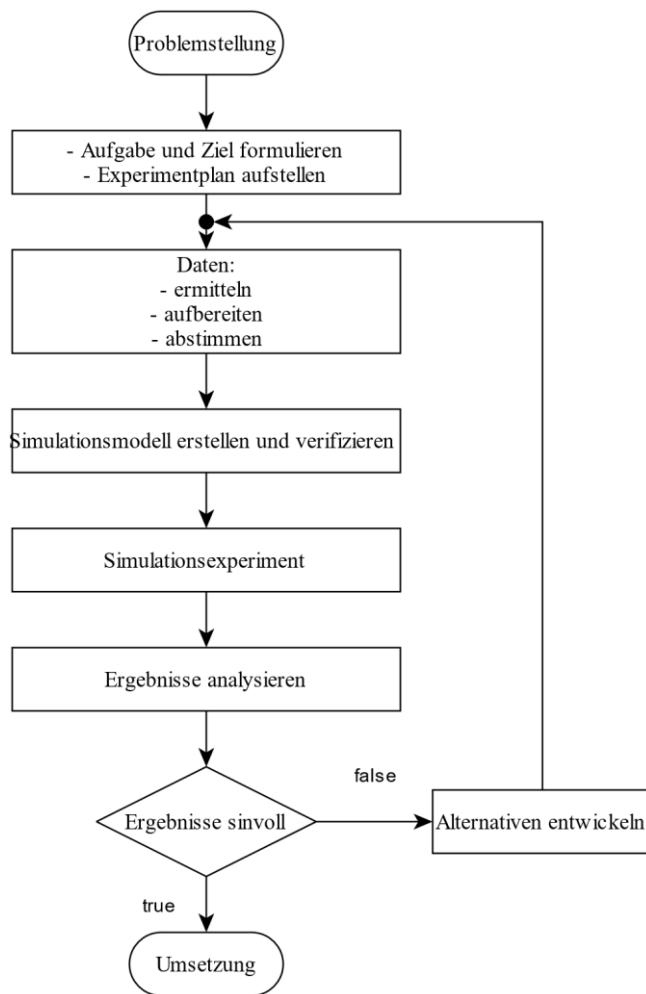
Problemstellung

- Aufgabe und Ziel formulieren
- Experimentplan aufstellen

Daten:
- ermitteln
- aufbereiten
- abstimmen

Simulationsmodell erstellen und verifizieren

Simulationsexperiment

Ergebnisse analysieren

Ergebnisse sinvoll

false

Alternativen entwickeln

true

Umsetzung